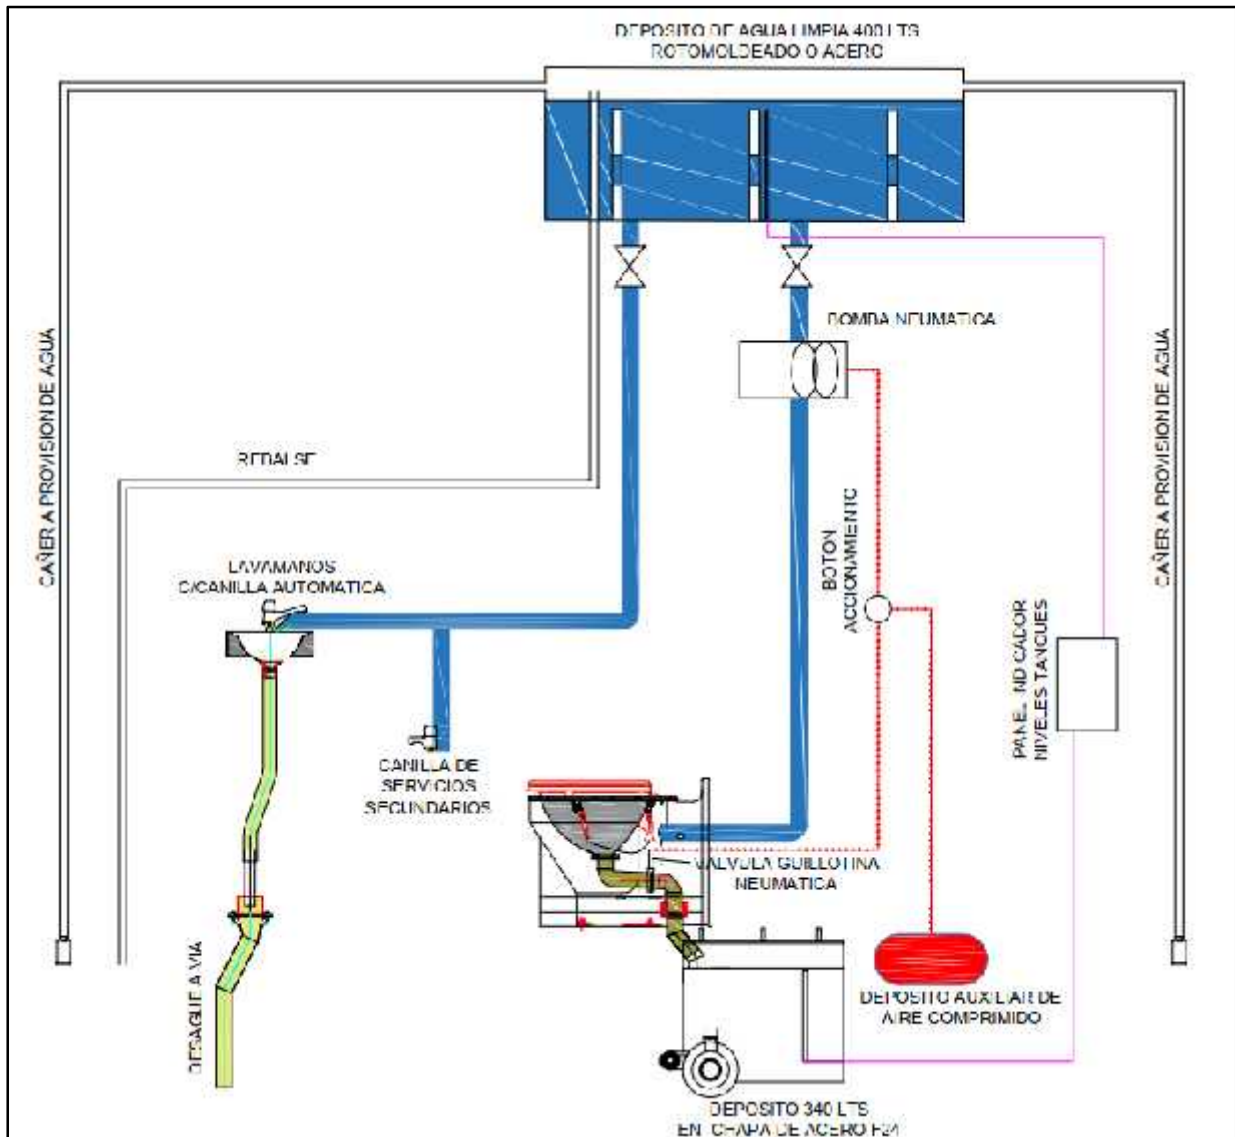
DEPOSITO DE AGUA LIMPIA 400 LTS
ROTOMOLDEADO O ACERO

CAÑER A PROVISION DE AGUA

REBALSE

BOMBA NEUMATICA

CAÑER A PROVISION DE AGUA

BOTON ACCIONAMIENTO

LAVAMANOS C/CANILLA AUTOMATICA

PANEL INDICADOR NIVELES TANQUES

CANILLA DE SERVICIOS SECUNDARIOS

VALVULA GUILLOTINA NEUMATICA

DESAGUE A VIA

DEPOSITO AUXILIAR DE AIRE COMPRIMIDO

DEPOSITO 340 LTS
EN CHAPA DE ACERO F24